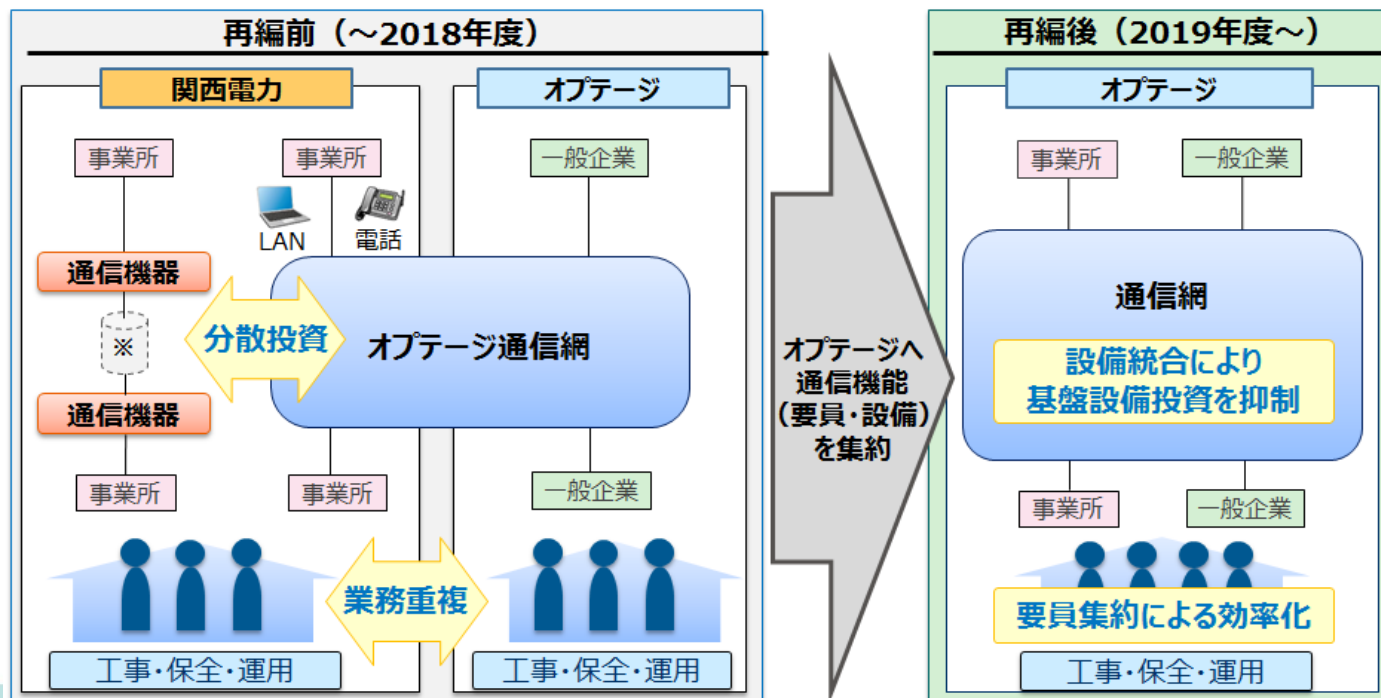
再編前（～2018年度）

関西電力

事業所

事業所

LAN

電話

通信機器

※

通信機器

事業所

事業所

分散投資

オプテージ

一般企業

オプテージ通信網

一般企業

業務重複

工事・保全・運用

工事・保全・運用

オプテージへ通信機能（要員・設備）を集約

再編後（2019年度～）

オプテージ

事業所

一般企業

通信網

設備統合により基盤設備投資を抑制

事業所

一般企業

要員集約による効率化

工事・保全・運用